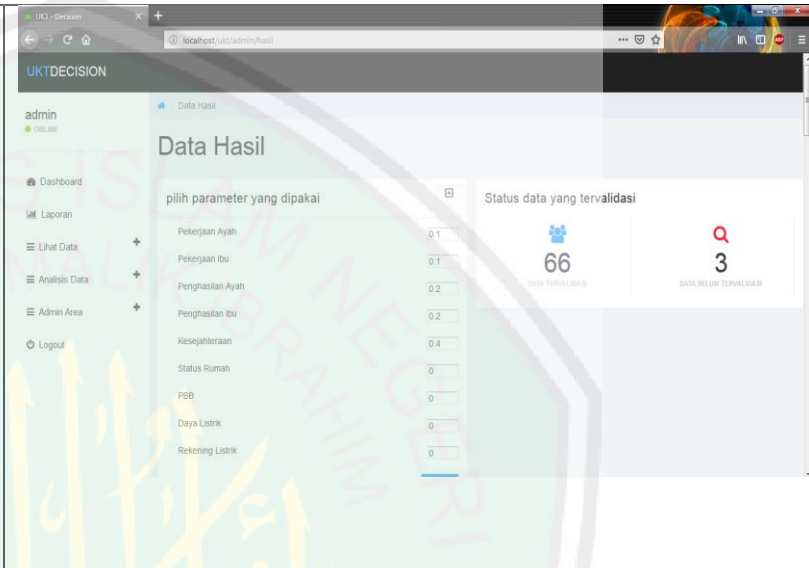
UKT - Decision

localhost/ukt/admin/hasil

UKTDECISION

admin
ONLINE

Dashboard
Laporan
Lihat Data +
Analisis Data +
Admin Area +
Logout

Data Hasil

Data Hasil

pilih parameter yang dipakai

| Pekerjaan Ayah | 0.1 |
|---|---|
| Pekerjaan Ibu | 0.1 |
| Penghasilan Ayah | 0.2 |
| Penghasilan Ibu | 0.2 |
| Kesejahteraan | 0.4 |
| Status Rumah | 0 |
| PBB | 0 |
| Daya Listrik | 0 |
| Rekening Listrik | 0 |

Status data yang tervalidasi

66
DATA TERVALIDASI

3
DATA BELUM TERVALIDASI